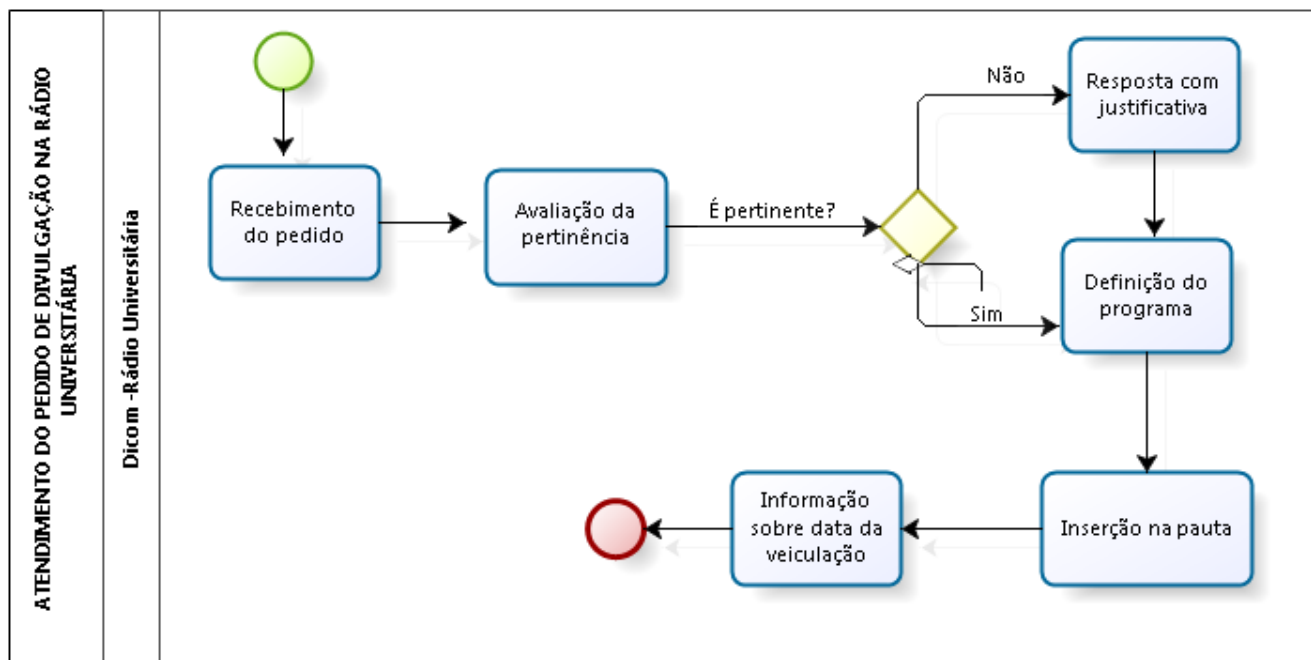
ATENDIMENTO DO PEDIDO DE DIVULGAÇÃO NA RÁDIO UNIVERSITÁRIA

Dicom -Rádio Universitária

Recebimento do pedido

Avaliação da pertinência

É pertinente?

Não

Resposta com justificativa

Sim

Definição do programa

Inserção na pauta

Informação sobre data da veiculação